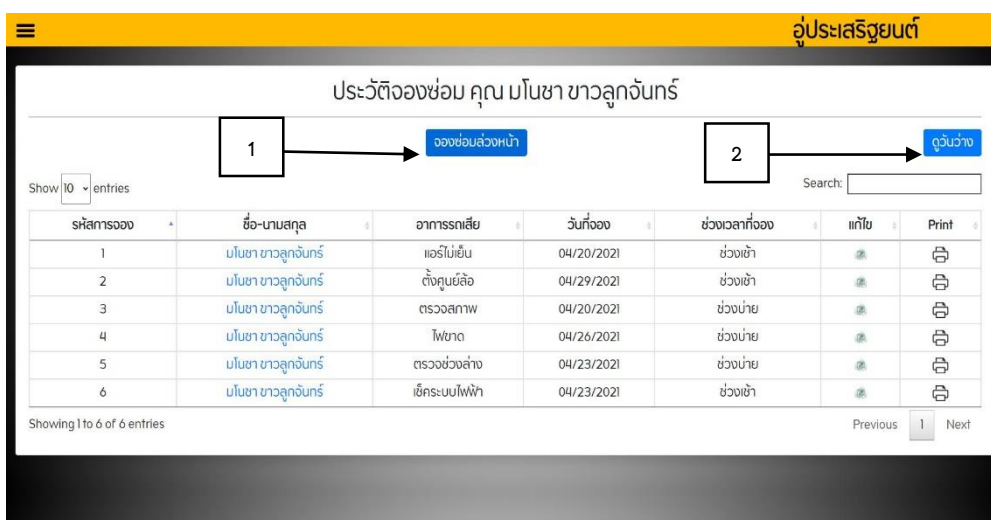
อู่ประเสริฐยนต์

ประวัติจองซ่อม คุณ มโนชา ขาวลูกจันทร์

1

จองซ่อมล่วงหน้า

2

ดูวันว่าง

Show 10 entries

Search:

| รหัสการจอง | ชื่อ-นามสกุล | อาการรถเสีย | วันที่จอง | ช่วงเวลาที่จอง | แก้ไข | Print |
|---|---|---|---|---|---|---|
| 1 | มโนชา ขาวลูกจันทร์ | แอร์ไม่เย็น | 04/20/2021 | ช่วงเช้า | | |
| 2 | มโนชา ขาวลูกจันทร์ | ตั้งศูนย์ล้อ | 04/29/2021 | ช่วงเช้า | | |
| 3 | มโนชา ขาวลูกจันทร์ | ตรวจสภาพ | 04/20/2021 | ช่วงบ่าย | | |
| 4 | มโนชา ขาวลูกจันทร์ | ไฟขาด | 04/26/2021 | ช่วงบ่าย | | |
| 5 | มโนชา ขาวลูกจันทร์ | ตรวจช่วงล่าง | 04/23/2021 | ช่วงบ่าย | | |
| 6 | มโนชา ขาวลูกจันทร์ | เช็คระบบไฟฟ้า | 04/23/2021 | ช่วงเช้า | | |

Showing 1 to 6 of 6 entries

Previous 1 Next